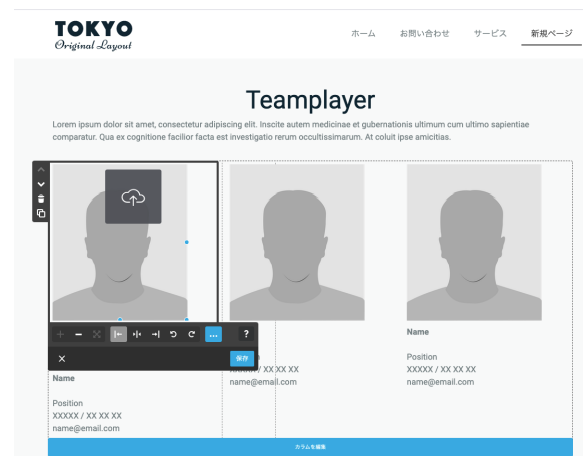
TOKYO
Original Layout

ホーム お問い合わせ サービス 新規ページ

Teamplayer

Lorem ipsum dolor sit amet, consectetur adipiscing elit. Inscite autem medicinae et gubernationis ultimum cum ultimo sapientiae comparatur. Qua ex cognitione facilior facta est investigatio rerum occultissimarum. At coluit ipse amicitias.

?

保存

Name

Position
XXXXX / XX XX XX
name@email.com

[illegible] / XX XX XX
name@email.com

Name

Position
XXXXX / XX XX XX
name@email.com

カラムを編集